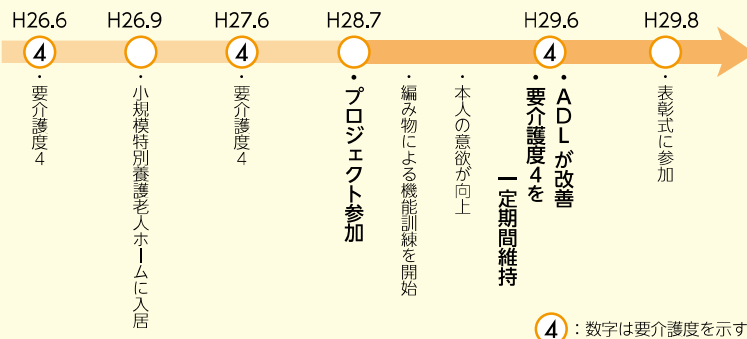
H26.6
4
・要介護度4

H26.9
・小規模特別養護老人ホームに入居

H27.6
4
・要介護度4

H28.7
・プロジェクト参加

・編み物による機能訓練を開始

・本人の意欲が向上

H29.6
4
・ADLが改善
・要介護度4を一定期間維持

H29.8
・表彰式に参加

4：数字は要介護度を示す